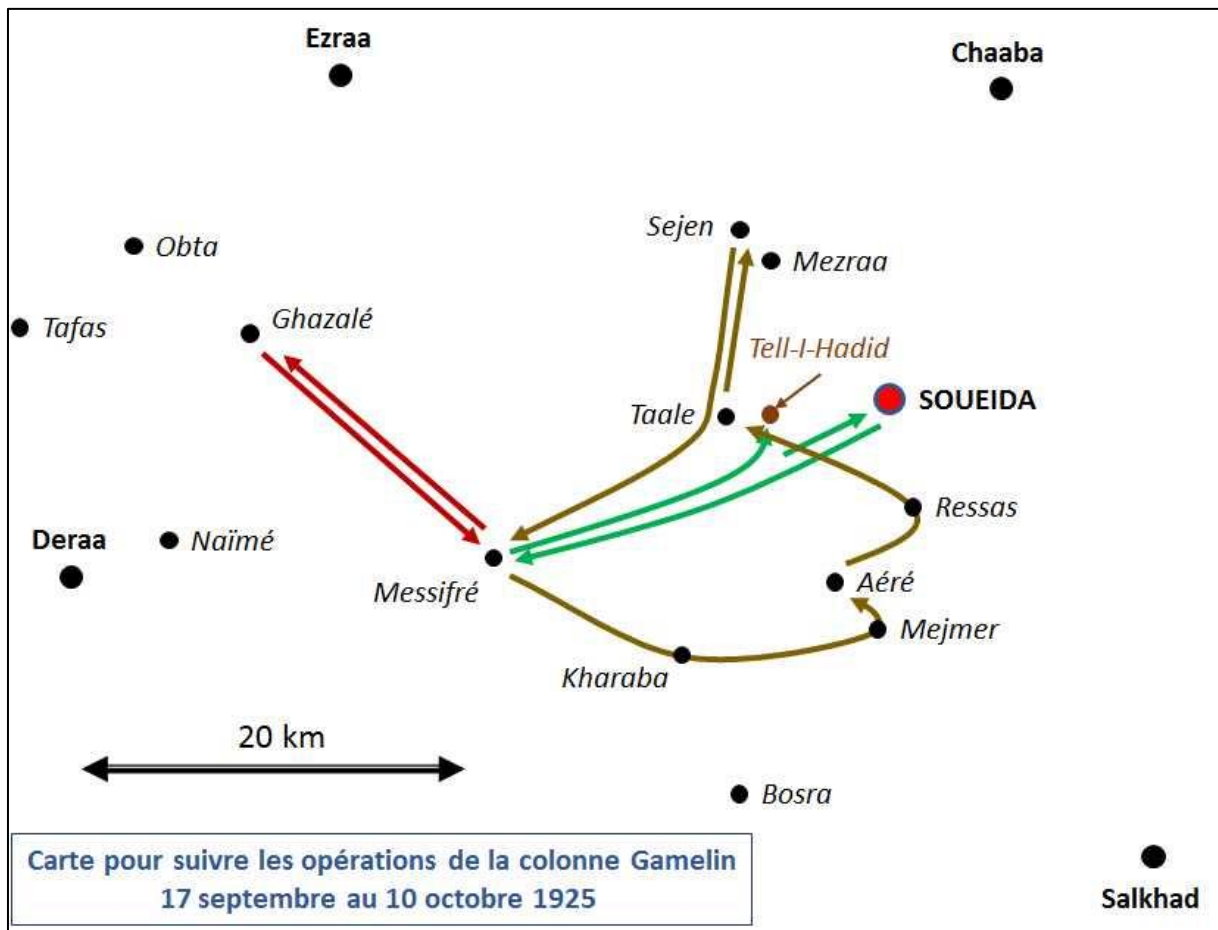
Ezraa

Chaaba

Sejen

Mezraa

Obta

Tafas

Ghazalé

Tell-I-Hadid

Taale

SOUEIDA

Ressas

Deraa

Naïmé

Messifré

Aéré

Mejmer

Kharaba

20 km

Bosra

Carte pour suivre les opérations de la colonne Gamelin
17 septembre au 10 octobre 1925

Salkhad